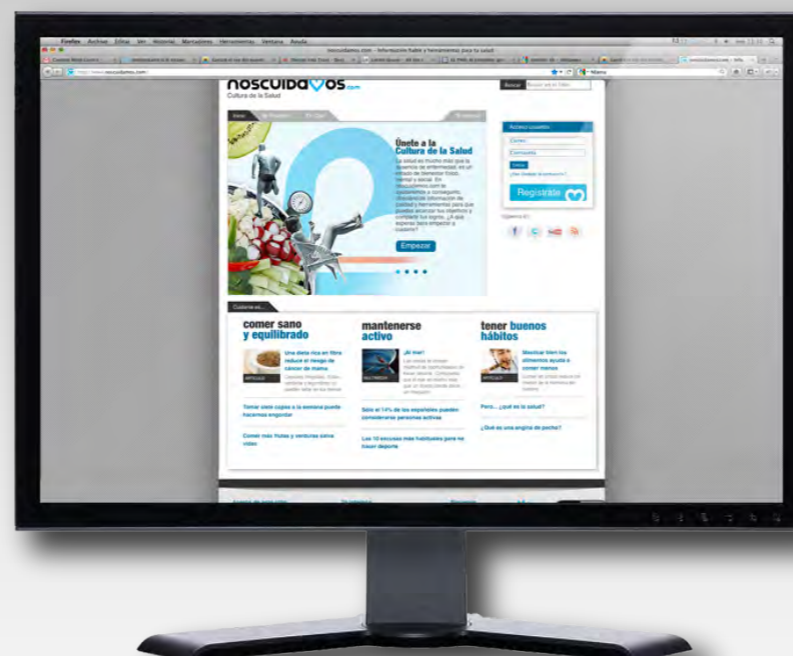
Firefox Archivo Editar Ver Historial Marcadores Herramientas Ventana Ayuda

noscuidamos.com - Información fiable y herramientas para tu salud

noscuidamos.com

Cultura de la Salud

Buscar

Únete a la Cultura de la Salud

La salud es mucho más que la ausencia de enfermedad, es un estado de bienestar físico, mental y social. En noscuidamos.com te ayudaremos a conseguirlo, ofreciéndote información de calidad y herramientas para que puedas alcanzar tus objetivos y compartir tus logros. ¿A qué esperas para empezar a cuidarte?

Empezar

Acceso usuario

Entrar

Regístrate

Síguenos en:

Cuidarse es...

comer sano y equilibrado

Una dieta rica en fibra reduce el riesgo de cáncer de mama

ARTÍCULO

Tomar siete copas a la semana puede hacernos engordar

Comer más frutas y verduras sirve vidas

mantenerse activo

¡Al mar!

MULTIMEDIA

Sólo el 14% de los españoles pueden considerarse personas activas

Las 10 excusas más habituales para no hacer deporte

tener buenos hábitos

Masticar bien los alimentos ayuda a comer menos

ARTÍCULO

Pero... ¿qué es la salud?

¿Qué es una angina de pecho?